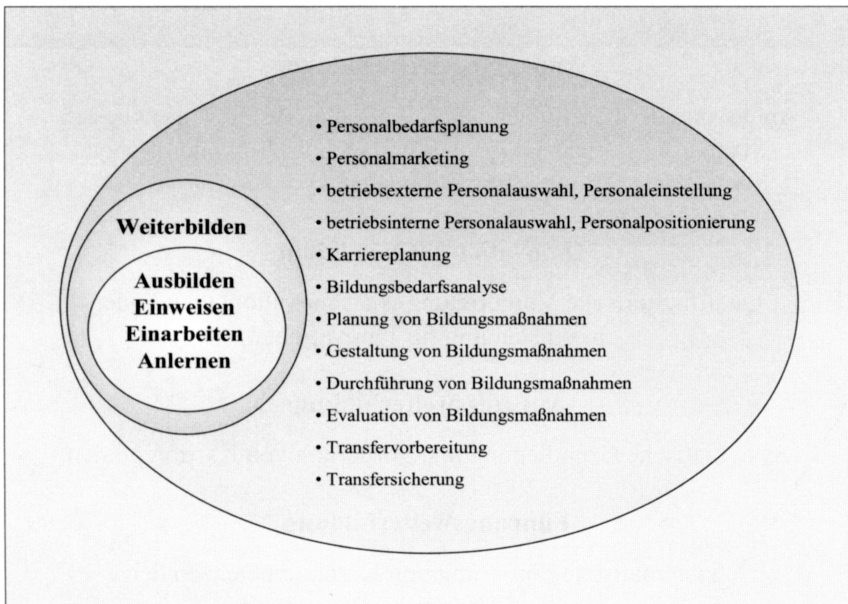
Weiterbilden

Ausbilden
Einweisen
Einarbeiten
Anlernen

• Personalbedarfsplanung
• Personalmarketing
• betriebsexterne Personalauswahl, Personaleinstellung
• betriebsinterne Personalauswahl, Personalpositionierung
• Karriereplanung
• Bildungsbedarfsanalyse
• Planung von Bildungsmaßnahmen
• Gestaltung von Bildungsmaßnahmen
• Durchführung von Bildungsmaßnahmen
• Evaluation von Bildungsmaßnahmen
• Transfervorbereitung
• Transfersicherung